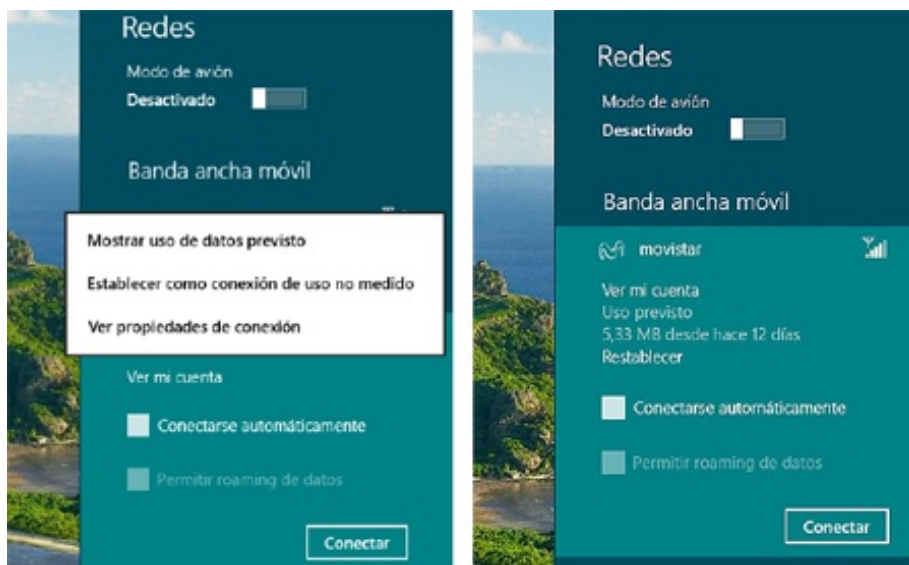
Redes

Modo de avión

Desactivado

Banda ancha móvil

Mostrar uso de datos previsto

Establecer como conexión de uso no medido

Ver propiedades de conexión

Ver mi cuenta

Conectarse automáticamente

Permitir roaming de datos

Conectar

Redes

Modo de avión

Desactivado

Banda ancha móvil

movistar

Ver mi cuenta

Uso previsto

5,33 MB desde hace 12 días

Restablecer

Conectarse automáticamente

Permitir roaming de datos

Conectar